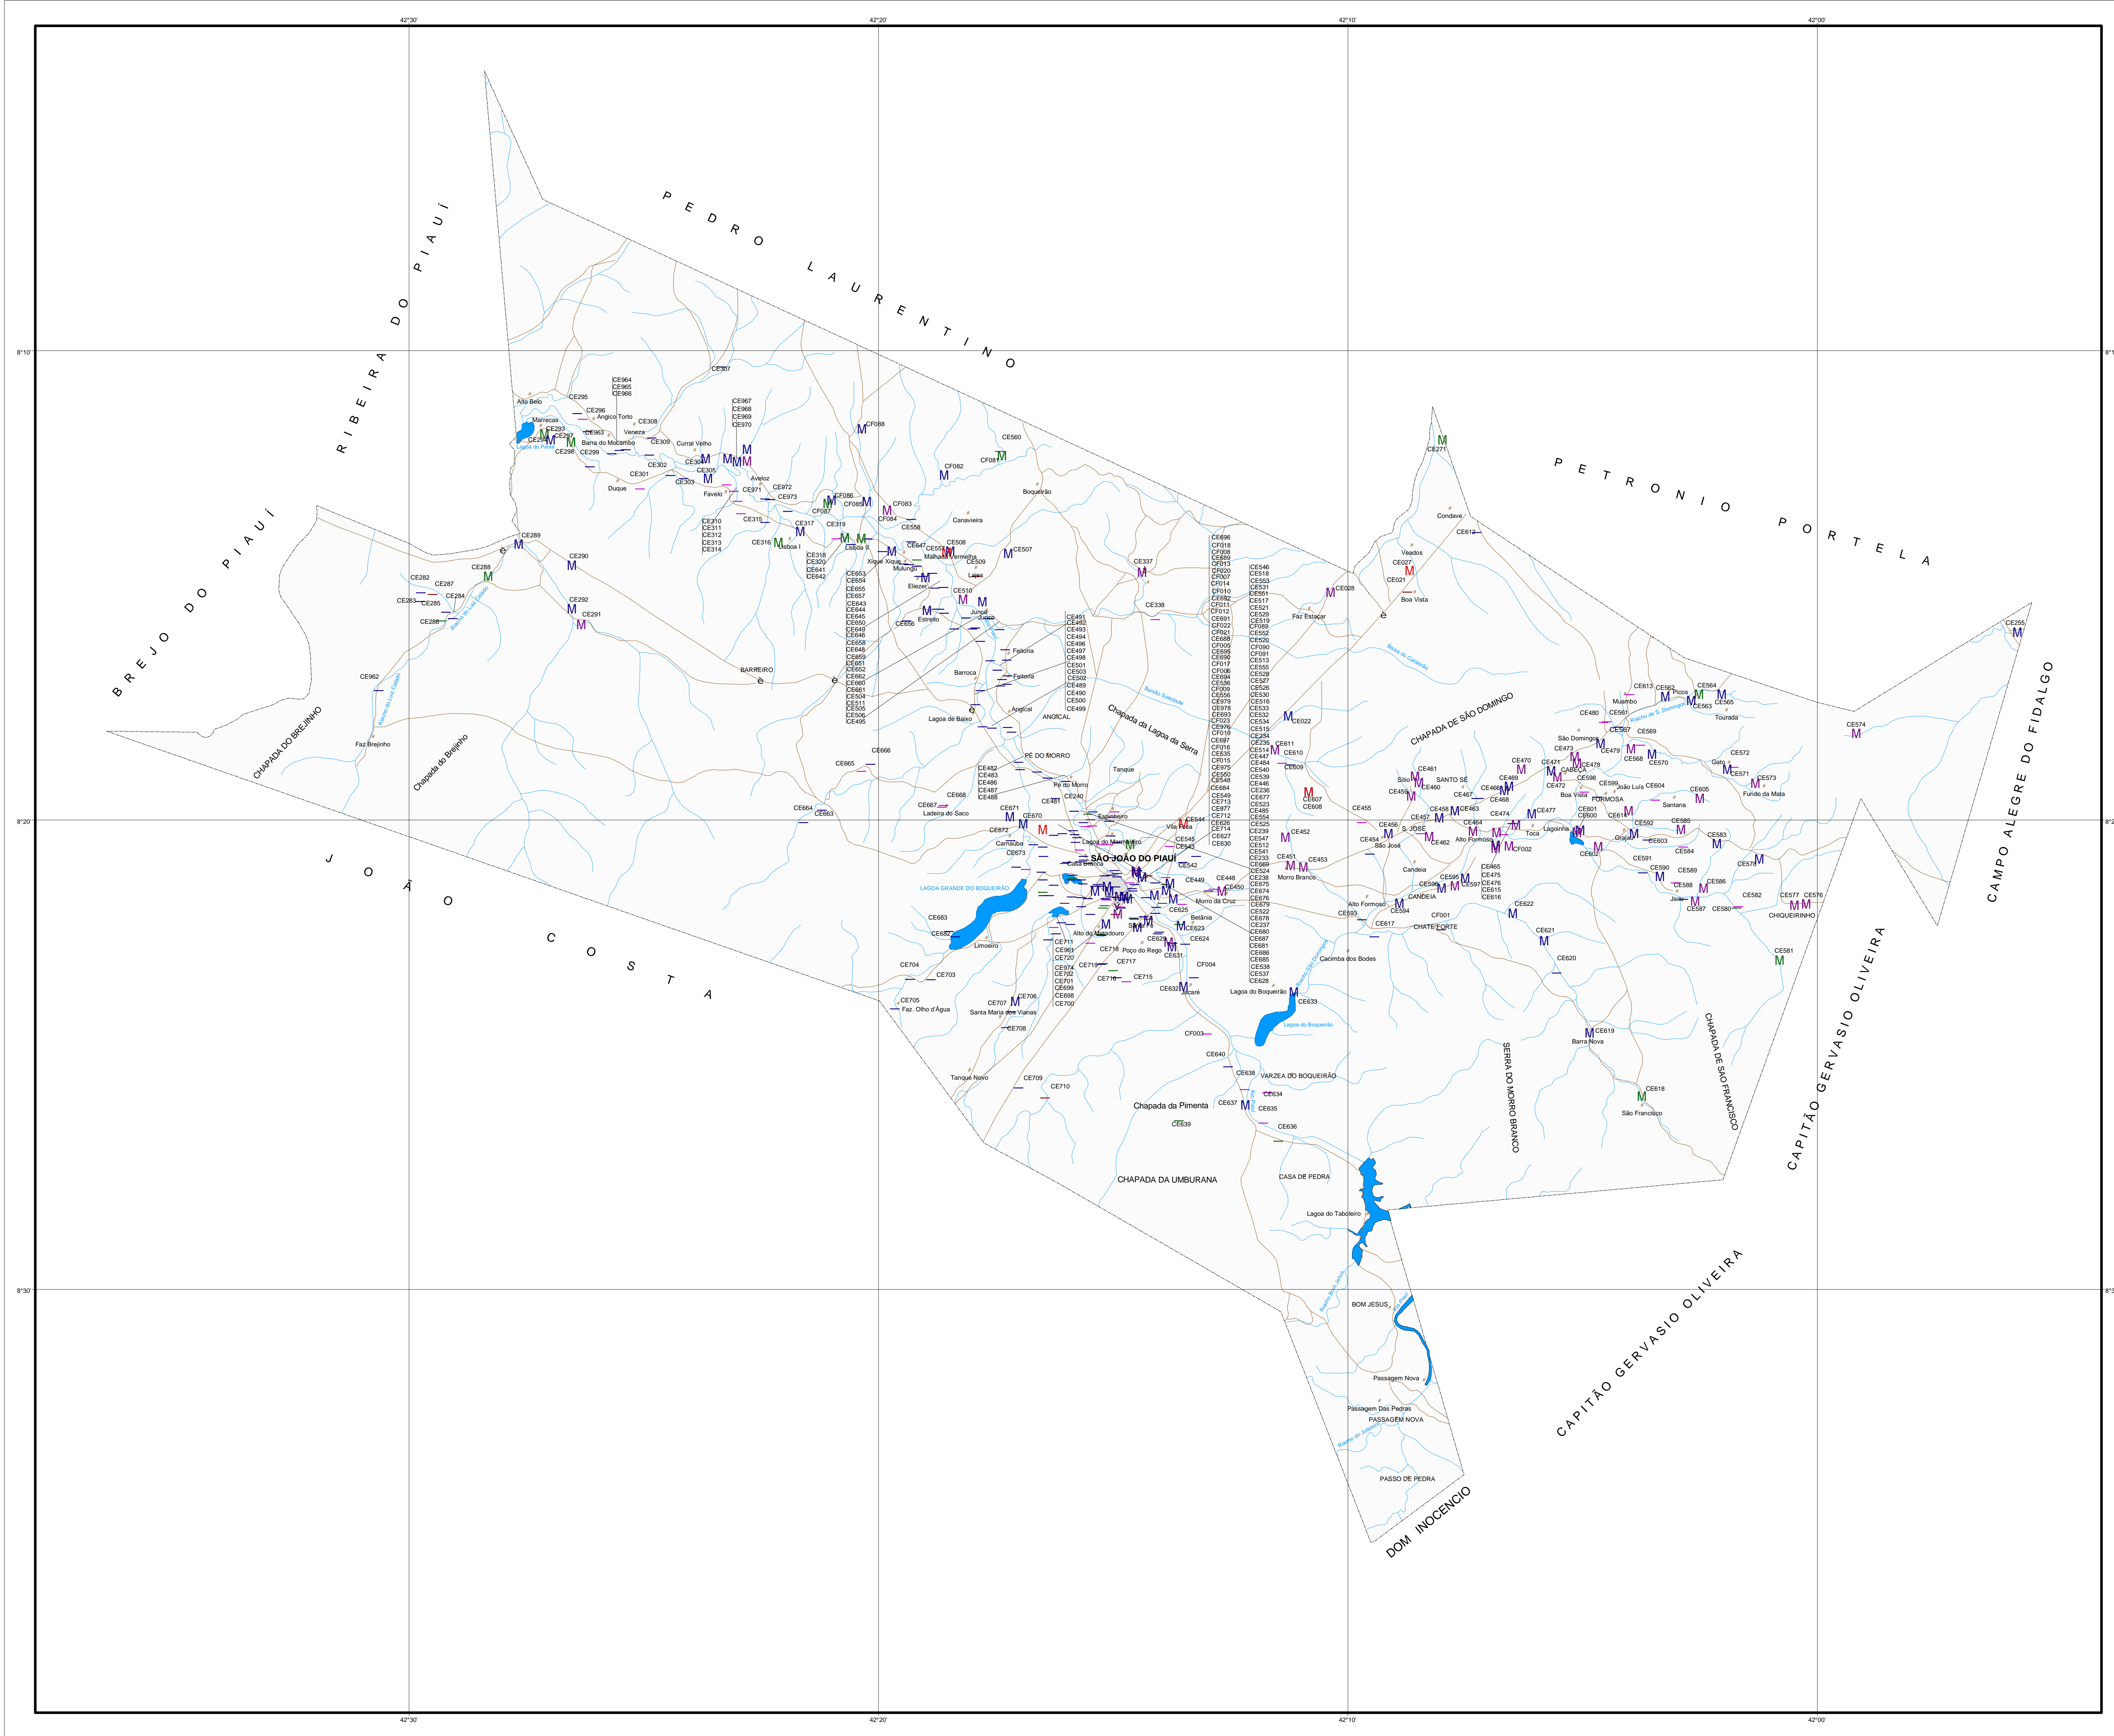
42°30'
42°20'
42°10'
42°00'

8°10'
8°20'
8°30'

PEDRO LAURENTINO
RIBEIRA DO PIAUÍ
BREJO DO PIAUÍ
PETRONIO PORTELA
CAMPO ALEGRE DO FIDALGO
JOÃO COSTA
CAPITÃO GERVASIO OLIVEIRA
CAPITÃO GERVASIO OLIVEIRA
DOM INOCENCIO

SÃO JOÃO DO PIAUÍ

Alto Belo
Marrecas
Lagoa do Peixe
Angico Torto
Veneza
Barra do Mocambo
Curral Velho
Duque
Favelo
Aveloz
Boqueirão
Canavieira
Lisboa I
Lisboa II
Xique Xique
Mulungu
Malhada Vermelha
Lajes
Estreito
Juazeiro
Feitoria
Barroca
Lagoa de Baixo
Angical
ANGICAL
BARREIRO
Faz Brejinho
CHAPADA DO BREJINHO
Chapada do Brejinho
PÉ DO MORRO
Pé do Morro
Tanque
Chapada da Lagoa da Serra
Ladeira do Saco
Carnaúba
Lagoa do Marcelino
Casa Branca
Vila Nova
LAGOA GRANDE DO BOQUEIRÃO
Limoeiro
Alto do Matadouro
Poço do Rego
Morro da Cruz
Betânia
Jacaré
Faz. Olho d'Água
Santa Maria dos Vianas
Tanque Novo
Chapada da Pimenta
VARZEA DO BOQUEIRÃO
Lagoa do Boqueirão
CHAPADA DA UMBURANA
CASA DE PEDRA
Lagoa do Taboleiro
BOM JESUS
Passagem Nova
Passagem Das Pedras
PASSAGEM NOVA
PASSO DE PEDRA
Cacimba dos Bodes
Morro Branco
Faz Estaçar
Condave
Veados
Boa Vista
CHAPADA DE SÃO DOMINGO
Sítio
SANTO SÉ
S. JOSÉ
São José
Alto Formoso
Candeia
CANDEIA
Alto Formoso
CHATE FORTE
Toca
Lagoinha
FORMOSA
Boa Vista
João Luís
São Domingos
CABEÇA
Muambo
Picos
Tourada
Gato
Furido da Mata
Santana
Jaú
CHIQUEIRINHO
Barra Nova
SERRA DO MORRO BRANCO
CHAPADA DE SÃO FRANCISCO
São Francisco
Riacho do S. Domingos
Riacho Soledade
Riacho do Caldeirão
Lagoa do Boqueirão

CE295 CE296 CE293 CE294 CE297 CE298 CE299 CE963 CE964 CE965 CE966 CE308 CE309 CE301 CE302 CE303 CE304 CE305 CE307 CE967 CE968 CE969 CE970 CE971 CE972 CE973 CE310 CE311 CE312 CE313 CE314 CE315 CE316 CE317 CE318 CE320 CE641 CE642 CE319 CF086 CF085 CF087 CF088 CF083 CF084 CF082 CF081 CE560 CE558 CE647 CE559 CE508 CE509 CE507 CE510 CE556 CE289 CE290 CE288 CE282 CE287 CE283 CE285 CE284 CE286 CE292 CE291 CE962 CE653 CE654 CE655 CE657 CE643 CE644 CE645 CE650 CE649 CE646 CE658 CE648 CE659 CE651 CE652 CE662 CE660 CE661 CE504 CE511 CE505 CE506 CE495 CE666 CE665 CE664 CE663 CE667 CE668 CE482 CE483 CE486 CE487 CE488 CE491 CE492 CE493 CE494 CE496 CE497 CE498 CE501 CE503 CE502 CE489 CE490 CE500 CE499 CE337 CE338 CE481 CE240 CE671 CE670 CE672 CE673 CE544 CE545 CE543 CE542 CE449 CE448 CE450 CE625 CE623 CE624 CE629 CE631 CF004 CE632 CE683 CE682 CE711 CE961 CE720 CE974 CE702 CE701 CE699 CE698 CE700 CE716 CE719 CE717 CE718 CE715 CE704 CE703 CE705 CE707 CE706 CE708 CE709 CE710 CF003 CE640 CE638 CE634 CE637 CE635 CE639 CE636 CE633 CE696 CF018 CF008 CE889 CF013 CF020 CF007 CF014 CF010 CF692 CF011 CF012 CE691 CF022 CF021 CE688 CF005 CE695 CE690 CF017 CF006 CE694 CE536 CF009 CE556 CE979 CE978 CE693 CF023 CE976 CF019 CE697 CF016 CE535 CF015 CE975 CE550 CE548 CE684 CE549 CE713 CE977 CE712 CE626 CE627 CE714 CE630 CE546 CE518 CE553 CE531 CE551 CE517 CE521 CE529 CE519 CF089 CE552 CE520 CF090 CF091 CE513 CE555 CE528 CE527 CE526 CE530 CE516 CE533 CE532 CE534 CE515 CE234 CE235 CE514 CE447 CE484 CE540 CE539 CE446 CE236 CE677 CE523 CE485 CE554 CE525 CE239 CE547 CE512 CE541 CE233 CE669 CE524 CE238 CE675 CE674 CE676 CE679 CE522 CE237 CE680 CE687 CE681 CE686 CE685 CE538 CE537 CE628 CE611 CE610 CE609 CE607 CE608 CE022 CE028 CE027 CE021 CE612 CE271 CE452 CE451 CE453 CE455 CE456 CE454 CE457 CE458 CE459 CE460 CE461 CE462 CE463 CE464 CE465 CE466 CE467 CE468 CE469 CE470 CE471 CE472 CE473 CE474 CE475 CE476 CE477 CE478 CE479 CE480 CE593 CE594 CE595 CE596 CE597 CE617 CF001 CF002 CE615 CE616 CE622 CE621 CE620 CE619 CE618 CE598 CE599 CE600 CE601 CE602 CE603 CE604 CE605 CE561 CE562 CE563 CE564 CE565 CE566 CE567 CE568 CE569 CE570 CE571 CE572 CE573 CE574 CE575 CE576 CE577 CE578 CE580 CE581 CE582 CE583 CE584 CE585 CE586 CE587 CE588 CE589 CE590 CE591 CE592 CE613 CE614 CE255